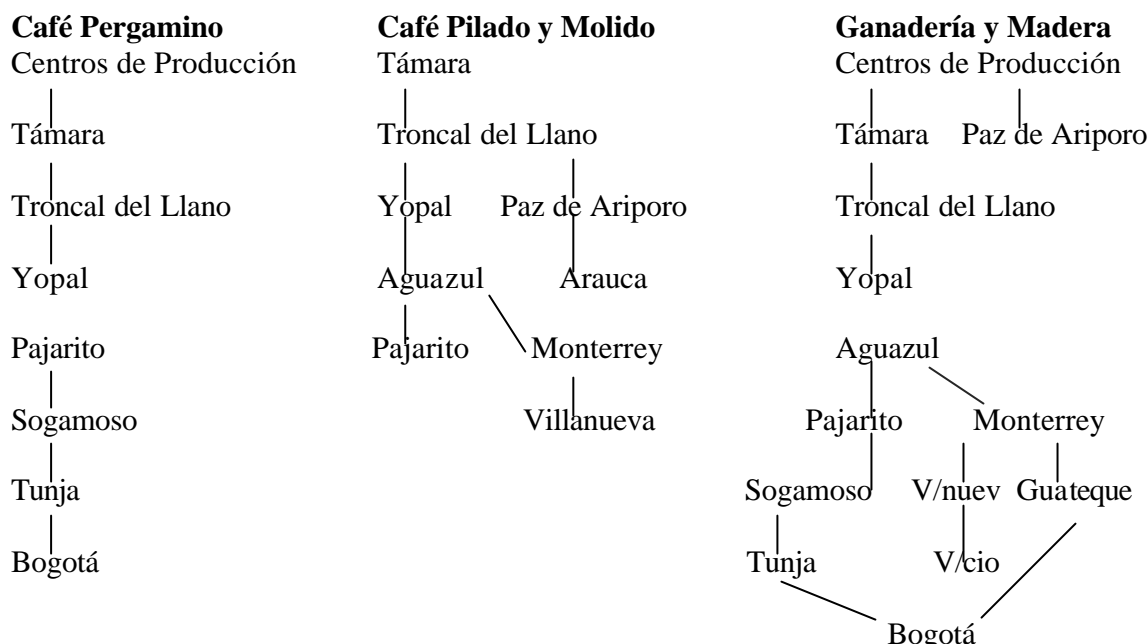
**Café Pergamino**
Centros de Producción
Támara
Troncal del Llano
Yopal
Pajarito
Sogamoso
Tunja
Bogotá

**Café Pilado y Molido**
Támara
Troncal del Llano
Yopal
Paz de Ariporo
Aguazul
Arauca
Pajarito
Monterrey
Villanueva

**Ganadería y Madera**
Centros de Producción
Támara
Paz de Ariporo
Troncal del Llano
Yopal
Aguazul
Pajarito
Monterrey
Sogamoso
V/nuev
Guateque
Tunja
V/cio
Bogotá